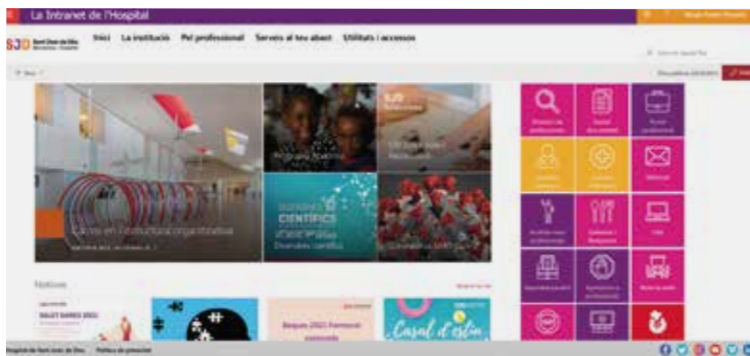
La Intranet de l'Hospital

SJD Sant Joan de Déu

Inici La institució Pel professional Serveis al teu abast Utilitats i accessos

Inici

Canvis en l'estructura organitzativa

Notícies

Beques 2021 Fermoral

Casal d'estiu

Hospital de Sant Joan de Déu Política de privacitat